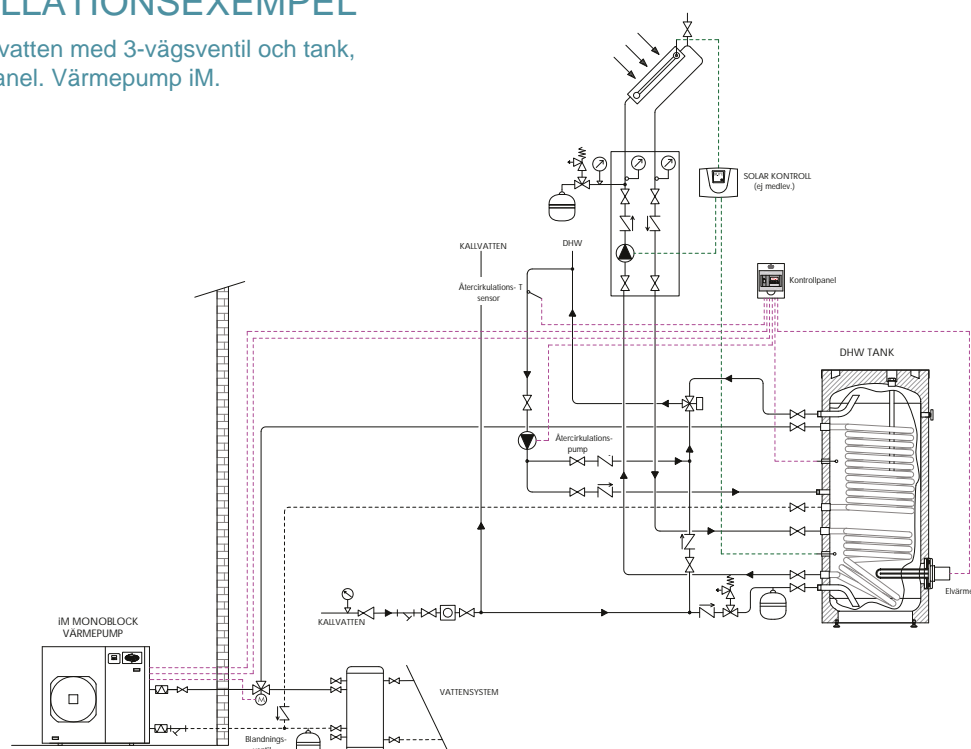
LLATIONSEXEMPEL

vatten med 3-vägsventil och tank, anel. Värmepump iM.

SOLAR KONTROLL
(ej medlev.)

KALLVATTEN

DHW

Återcirkulations- T sensor

Kontrollpanel

DHW TANK

Återcirkulations-pump

Elvärm

KALLVATTEN

iM MONOBLOCK VÄRMEPUMP

VATTENSYSTEM

Blandnings-